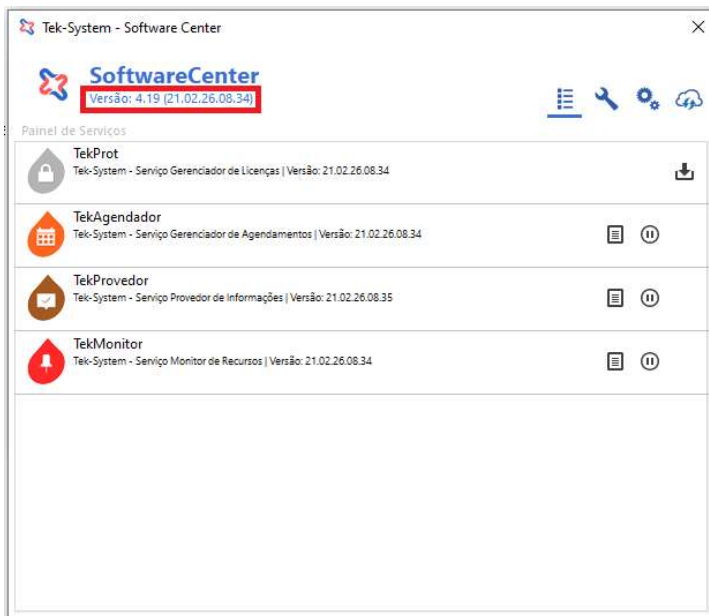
Tek-System - Software Center

SoftwareCenter
Versão: 4.19 (21.02.26.08.34)

Painel de Serviços

TekProt
Tek-System - Serviço Gerenciador de Licenças | Versão: 21.02.26.08.34

TekAgendador
Tek-System - Serviço Gerenciador de Agendamentos | Versão: 21.02.26.08.34

TekProvedor
Tek-System - Serviço Provedor de Informações | Versão: 21.02.26.08.35

TekMonitor
Tek-System - Serviço Monitor de Recursos | Versão: 21.02.26.08.34